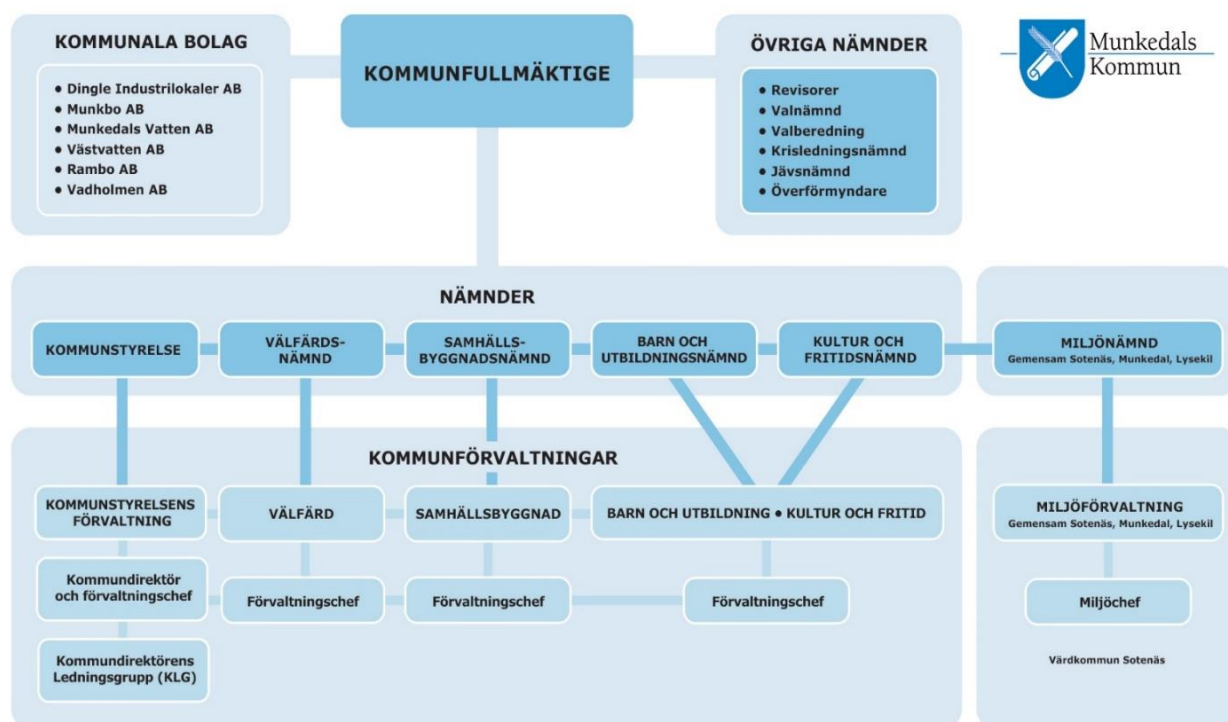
KOMMUNALA BOLAG

- Dingle Industrilokaler AB
- Munkbo AB
- Munkedals Vatten AB
- Västvatten AB
- Rambo AB
- Vadholmen AB

KOMMUNFULLMÄKTIGE

ÖVRIGA NÄMNDER

- Revisorer
- Valnämnd
- Valberedning
- Krisledningsnämnd
- Jävsnämnd
- Överförmyndare

Munkedals Kommun

NÄMNDER

KOMMUNSTYRELSE

VÄLFÄRDS-NÄMND

SAMHÄLLS-BYGGNADSNÄMND

BARN OCH UTBILDNINGSNÄMND

KULTUR OCH FRITIDSNÄMND

MILJÖNÄMND
Gemensam Sotenäs, Munkedal, Lysekil

KOMMUNFÖRVALTNINGAR

KOMMUNSTYRELSENS FÖRVALTNING

VÄLFÄRD

SAMHÄLLSBYGGNAD

BARN OCH UTBILDNING • KULTUR OCH FRITID

MILJÖFÖRVALTNING
Gemensam Sotenäs, Munkedal, Lysekil

Kommundirektör och förvaltningschef

Förvaltningschef

Förvaltningschef

Förvaltningschef

Miljöchef

Kommundirektörens Ledningsgrupp (KLG)

Värdkommun Sotenäs